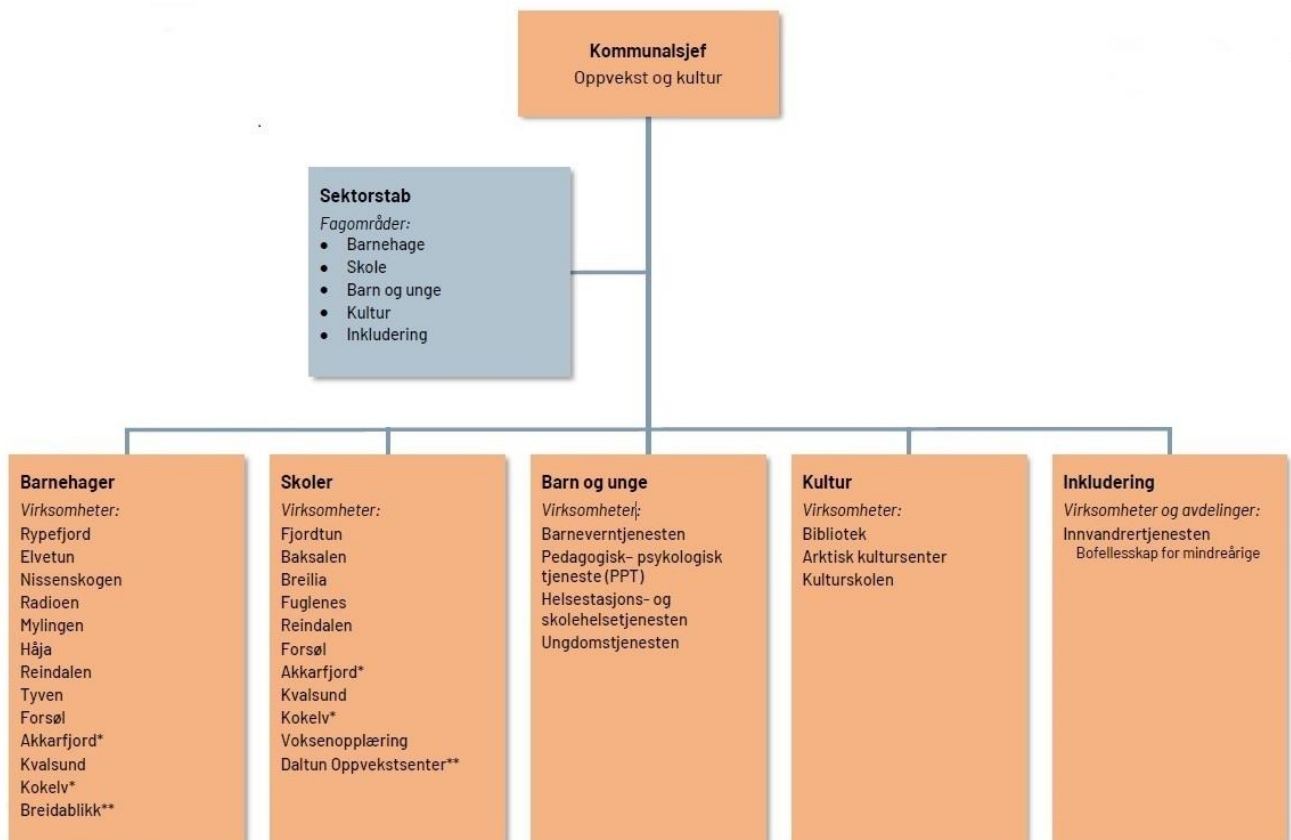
**Kommunalsjef**
Oppvekst og kultur

**Sektorstab**
*Fagområder:*
- Barnehage
- Skole
- Barn og unge
- Kultur
- Inkludering

**Barnehager**
*Virksomheter:*
Rypefjord
Elvetun
Nissenskogen
Radioen
Mylingen
Håja
Reindalen
Tyven
Forsøl
Akkarfjord*
Kvalsund
Kokelv*
Breidablikk**

**Skoler**
*Virksomheter:*
Fjordtun
Baksalen
Breilia
Fuglenes
Reindalen
Forsøl
Akkarfjord*
Kvalsund
Kokelv*
Voksenopplæring
Daltun Oppvekstsenter**

**Barn og unge**
*Virksomheter:*
Barneverntjenesten
Pedagogisk– psykologisk tjeneste (PPT)
Helsestasjons- og skolehelsetjenesten
Ungdomstjenesten

**Kultur**
*Virksomheter:*
Bibliotek
Arktisk kultursenter
Kulturskolen

**Inkludering**
*Virksomheter og avdelinger:*
Innvandrertjenesten
Bofellesskap for mindreårige